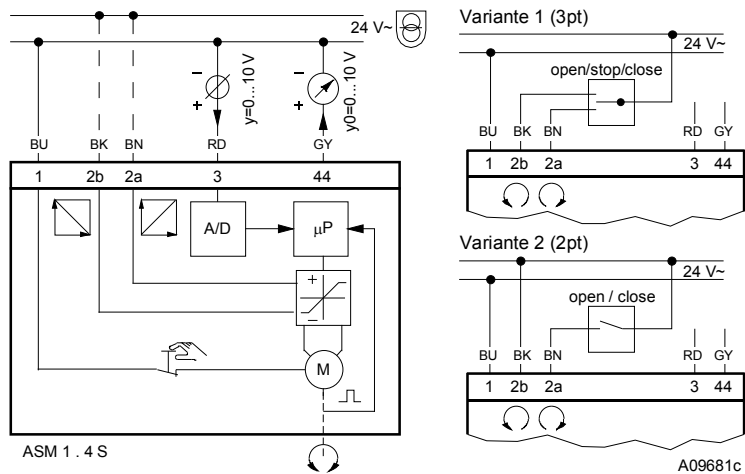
24 V~

y=0...10 V

y0=0...10 V

BU BK BN RD GY

1 2b 2a 3 44

A/D

µP

M

ASM 1 . 4 S

Variante 1 (3pt)

24 V~

open/stop/close

BU BK BN RD GY

1 2b 2a 3 44

Variante 2 (2pt)

24 V~

open / close

BU BK BN RD GY

1 2b 2a 3 44

A09681c